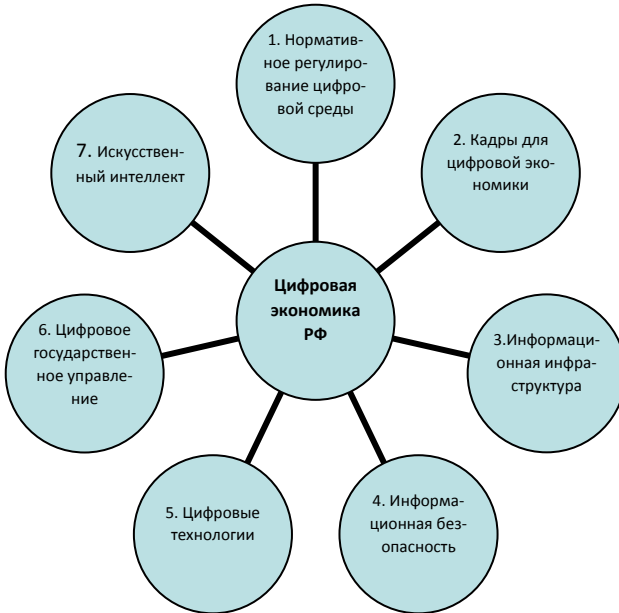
1. Нормативное регулирование цифровой среды

2. Кадры для цифровой экономики

3.Информационная инфраструктура

4. Информационная безопасность

5. Цифровые технологии

6. Цифровое государственное управление

7. Искусственный интеллект

Цифровая экономика РФ